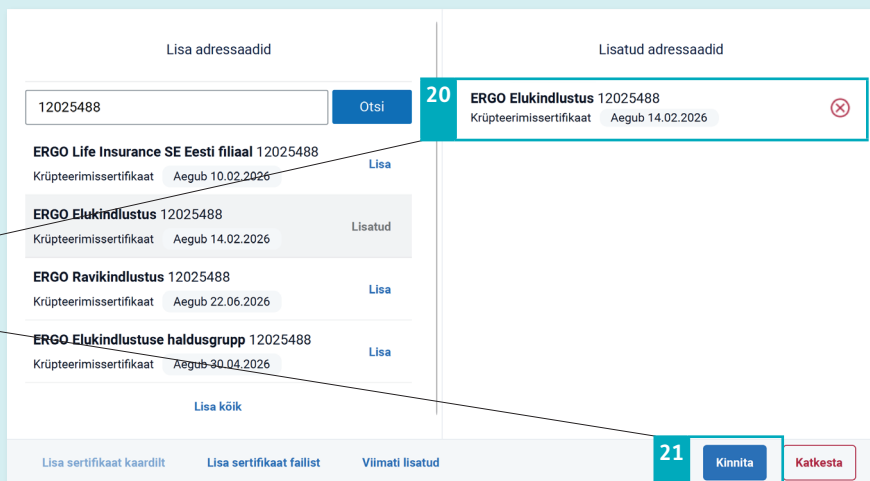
Lisa adressaadid

12025488

Otsi

ERGO Life Insurance SE Eesti filiaal 12025488
Krüpteerimissertifikaat Aegub 10.02.2026
Lisa

ERGO Elukindlustus 12025488
Krüpteerimissertifikaat Aegub 14.02.2026
Lisatud

ERGO Ravikindlustus 12025488
Krüpteerimissertifikaat Aegub 22.06.2026
Lisa

ERGO Elukindlustuse haldusgrupp 12025488
Krüpteerimissertifikaat Aegub 30.04.2026
Lisa

Lisa kõik

Lisatud adressaadid

20

ERGO Elukindlustus 12025488
Krüpteerimissertifikaat Aegub 14.02.2026

Lisa sertifikaat kaardilt Lisa sertifikaat failist Viimati lisatud

21

Kinnita Katkesta